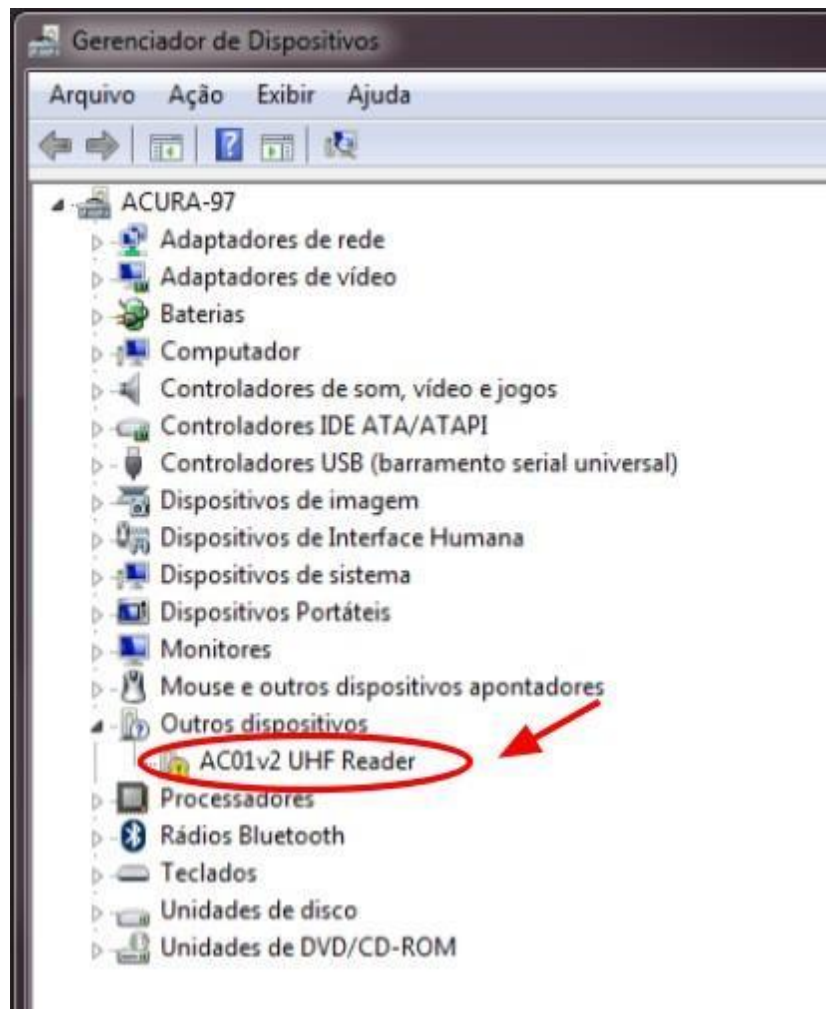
Gerenciador de Dispositivos

Arquivo Ação Exibir Ajuda

ACURA-97
Adaptadores de rede
Adaptadores de vídeo
Baterias
Computador
Controladores de som, vídeo e jogos
Controladores IDE ATA/ATAPI
Controladores USB (barramento serial universal)
Dispositivos de imagem
Dispositivos de Interface Humana
Dispositivos de sistema
Dispositivos Portáteis
Monitores
Mouse e outros dispositivos apontadores
Outros dispositivos
AC01v2 UHF Reader
Processadores
Rádios Bluetooth
Teclados
Unidades de disco
Unidades de DVD/CD-ROM